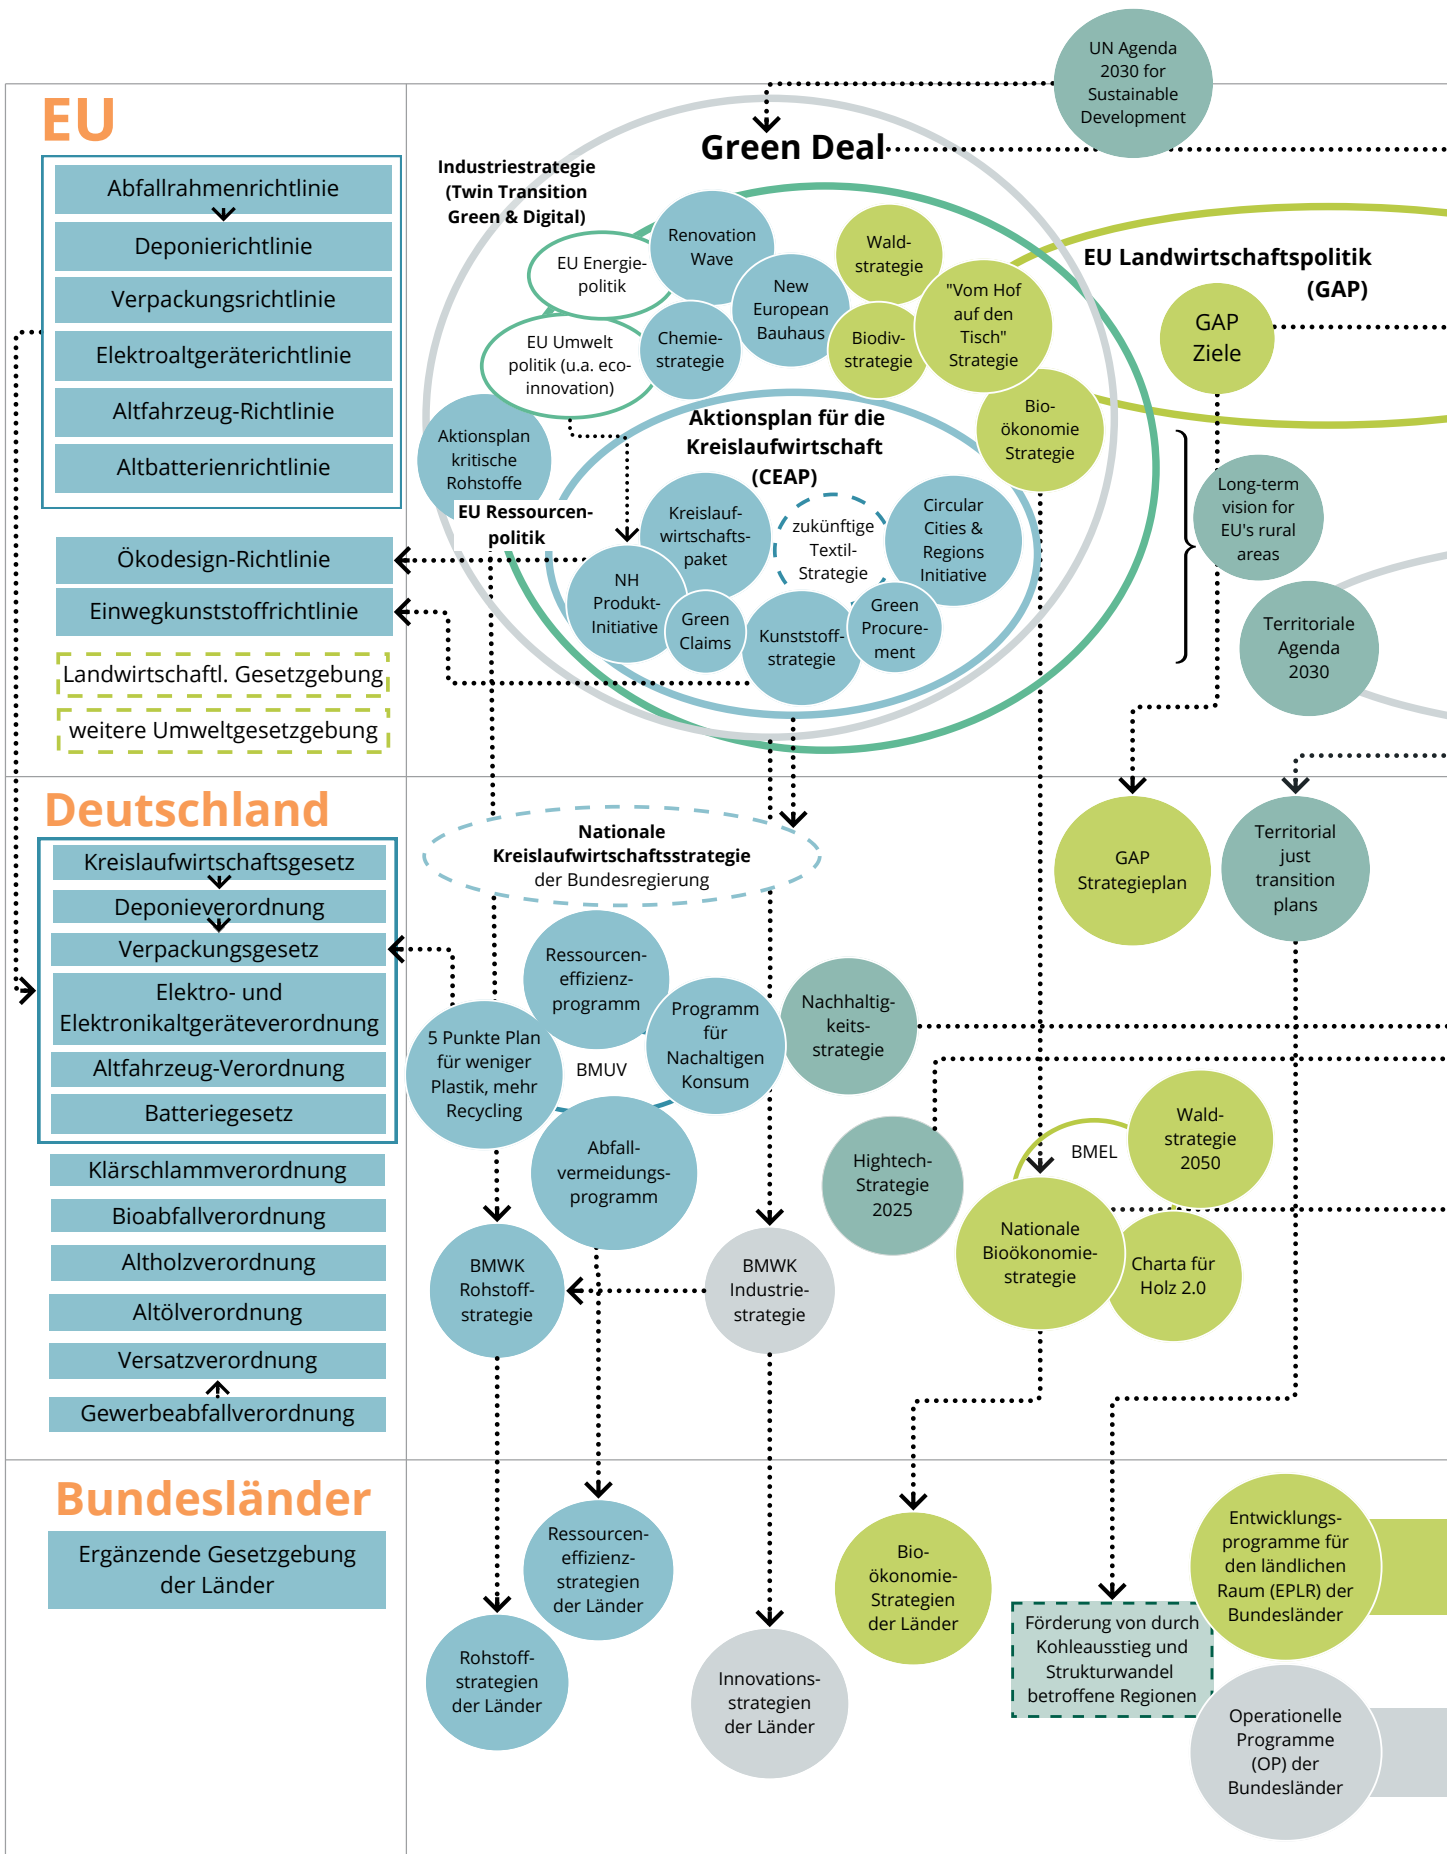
UN Agenda 2030 for Sustainable Development

EU

Abfallrahmenrichtlinie
Deponierichtlinie
Verpackungsrichtlinie
Elektroaltgeräterichtlinie
Altfahrzeug-Richtlinie
Altbatterienrichtlinie

Ökodesign-Richtlinie
Einwegkunststoffrichtlinie
Landwirtschaftl. Gesetzgebung
weitere Umweltgesetzgebung

Green Deal

Industriestrategie (Twin Transition Green & Digital)

EU Energiepolitik
EU Umwelt politik (u.a. eco-innovation)
Renovation Wave
Chemiestrategie
New European Bauhaus
Waldstrategie
Biodiv-strategie
"Vom Hof auf den Tisch" Strategie
Bioökonomie Strategie
Aktionsplan kritische Rohstoffe
EU Ressourcenpolitik
Aktionsplan für die Kreislaufwirtschaft (CEAP)
Kreislaufwirtschaftspaket
zukünftige Textil-Strategie
Circular Cities & Regions Initiative
NH Produkt-Initiative
Green Claims
Kunststoffstrategie
Green Procurement

EU Landwirtschaftspolitik (GAP)
GAP Ziele
Long-term vision for EU's rural areas
Territoriale Agenda 2030

Deutschland

Kreislaufwirtschaftsgesetz
Deponieverordnung
Verpackungsgesetz
Elektro- und Elektronikaltgeräteverordnung
Altfahrzeug-Verordnung
Batteriegesetz
Klärschlammverordnung
Bioabfallverordnung
Altholzverordnung
Altölverordnung
Versatzverordnung
Gewerbeabfallverordnung

Nationale Kreislaufwirtschaftsstrategie der Bundesregierung
Ressourceneffizienzprogramm
5 Punkte Plan für weniger Plastik, mehr Recycling
BMUV
Programm für Nachaltigen Konsum
Nachhaltigkeitsstrategie
Abfallvermeidungsprogramm
GAP Strategieplan
Territorial just transition plans
Hightech-Strategie 2025
BMEL
Waldstrategie 2050
Nationale Bioökonomiestrategie
Charta für Holz 2.0
BMWK Rohstoffstrategie
BMWK Industriestrategie

Bundesländer

Ergänzende Gesetzgebung der Länder
Ressourceneffizienzstrategien der Länder
Rohstoffstrategien der Länder
Innovationsstrategien der Länder
Bioökonomie-Strategien der Länder
Förderung von durch Kohleausstieg und Strukturwandel betroffene Regionen
Entwicklungsprogramme für den ländlichen Raum (EPLR) der Bundesländer
Operationelle Programme (OP) der Bundesländer